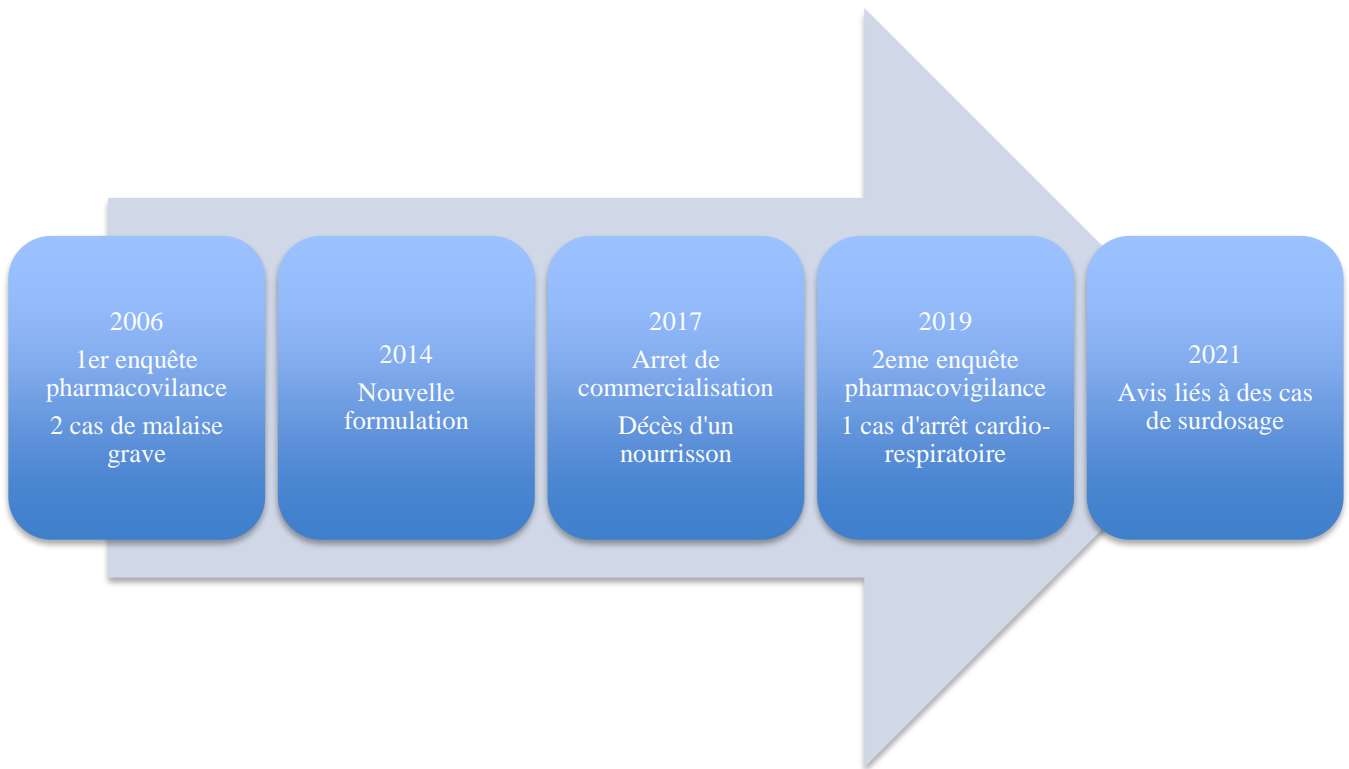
2006
1er enquête pharmacovilance
2 cas de malaise grave

2014
Nouvelle formulation

2017
Arret de commercialisation
Décès d'un nourrisson

2019
2eme enquête pharmacovigilance
1 cas d'arrêt cardio-respiratoire

2021
Avis liés à des cas de surdosage